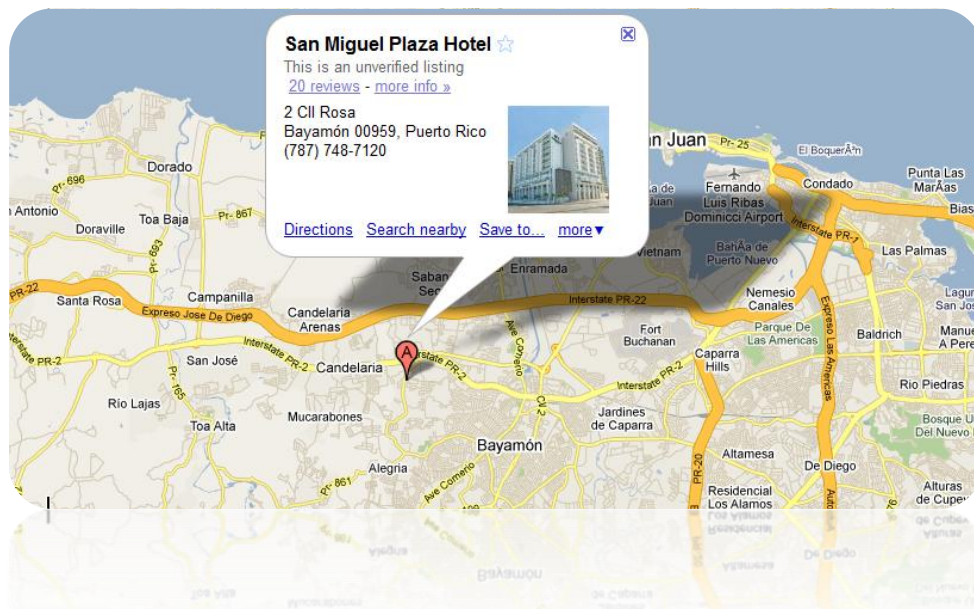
San Miguel Plaza Hotel
This is an unverified listing
20 reviews - more info »
2 Cll Rosa
Bayamón 00959, Puerto Rico
(787) 748-7120
Directions Search nearby Save to... more▾

San Juan
PR-25
El BoquerÃ³n
Punta Las MarÃ­as
Condado
Fernando Luis Ribas Dominicci Airport
BahÃ­a de Puerto Nuevo
Vietnam
Enramada
Dorado
Pr-696
San Antonio
Toa Baja
Pr-867
Doraville
Pr-693
Interstate PR-1
Las Palmas
PR-22
Santa Rosa
Campanilla
Expreso Jose De Diego
Candelaria Arenas
Interstate PR-22
Nemesio Canales
Parque De Las Americas
Expreso Las Americas
Baldrich
Fort Buchanan
Ave Comerio
Interstate PR-2
San José
Candelaria
Interstate PR-2
Caparra Hills
Interstate PR-2
Río Piedras
Río Lajas
Pr-165
Mucarabones
PR-2
Jardines de Caparra
Toa Alta
Bayamón
PR-20
Altamesa
De Diego
Alegria
Pr-861
Ave Comerio
Residencial Los Alamos
Alturas de Cupey
Bosque Urbano Del Nuevo